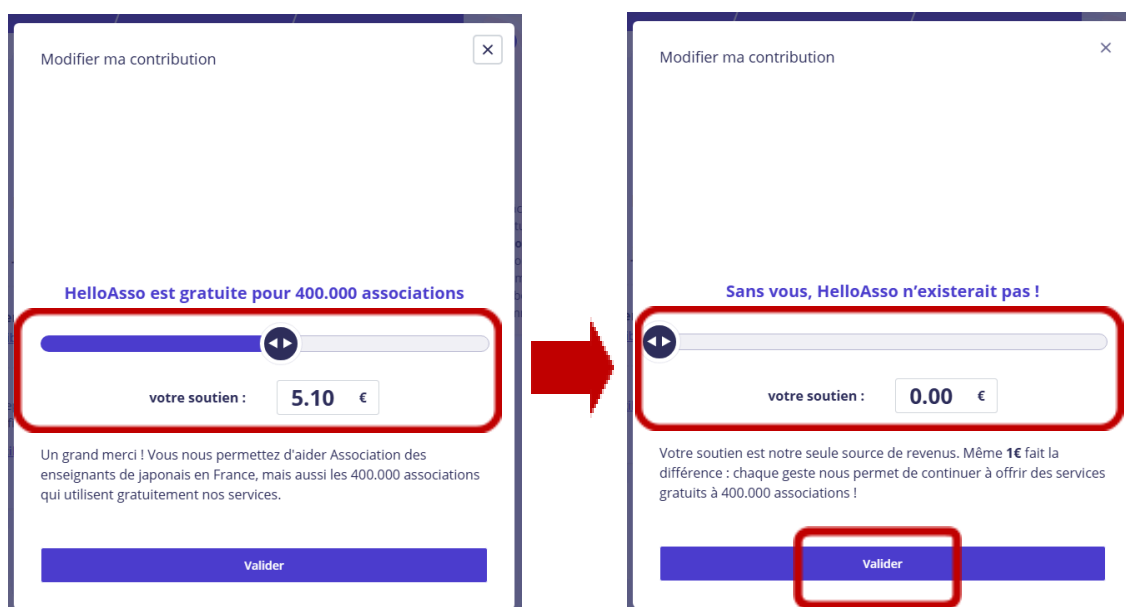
Modifier ma contribution

×

HelloAsso est gratuite pour 400.000 associations

votre soutien : 5.10 €

Un grand merci ! Vous nous permettez d'aider Association des enseignants de japonais en France, mais aussi les 400.000 associations qui utilisent gratuitement nos services.

Valider

Modifier ma contribution

×

Sans vous, HelloAsso n'existerait pas !

votre soutien : 0.00 €

Votre soutien est notre seule source de revenus. Même **1€** fait la différence : chaque geste nous permet de continuer à offrir des services gratuits à 400.000 associations !

Valider